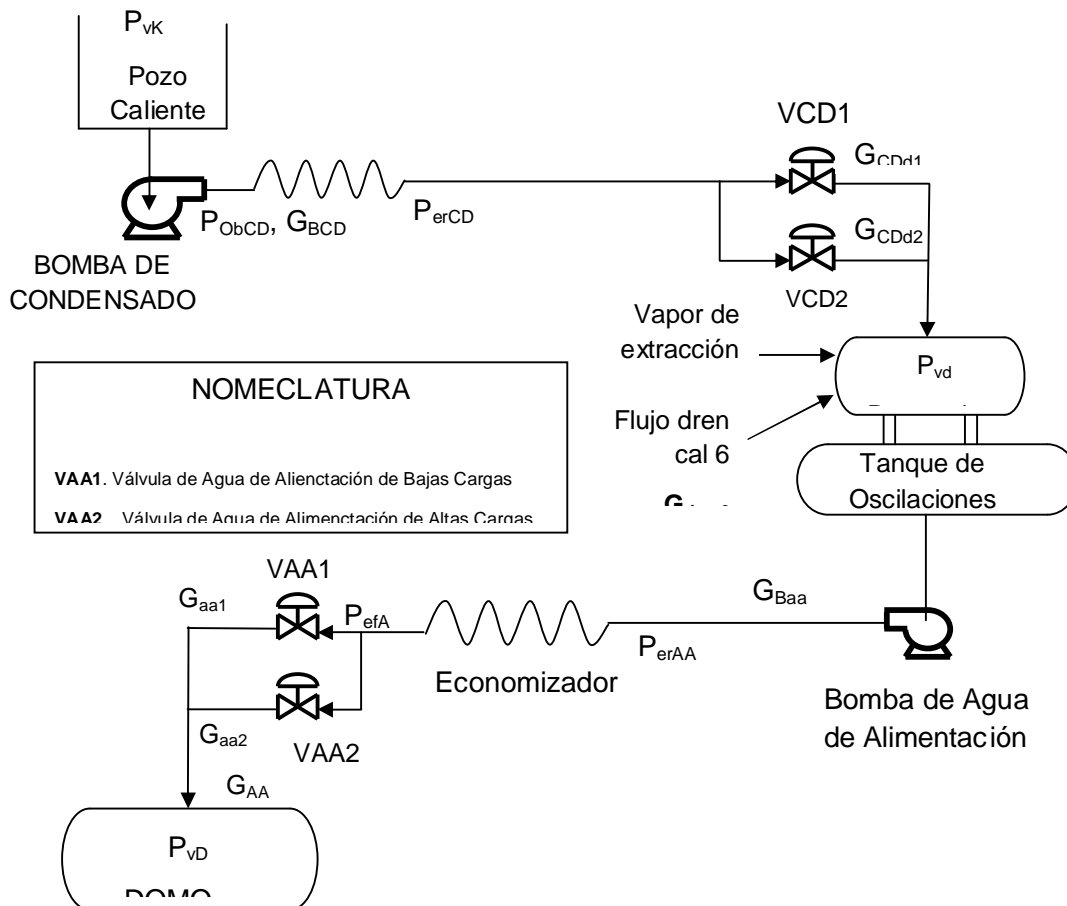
$P_{vK}$

Pozo Caliente

BOMBA DE CONDENSADO

$P_{ObCD}$, $G_{BCD}$

$P_{erCD}$

VCD1

$G_{CDd1}$

$G_{CDd2}$

VCD2

Vapor de extracción

$P_{vd}$

Flujo dren cal 6

Tanque de Oscilaciones

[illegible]

NOMECLATURA

**VAA1**. Válvula de Agua de Alienctación de Bajas Cargas

**VAA2**. Válvula de Agua de Alimenctación de Altas Cargas

VAA1

$G_{aa1}$

$P_{efA}$

$G_{Baa}$

$P_{erAA}$

Economizador

Bomba de Agua de Alimentación

$G_{aa2}$

VAA2

$G_{AA}$

$P_{vD}$

DOMO